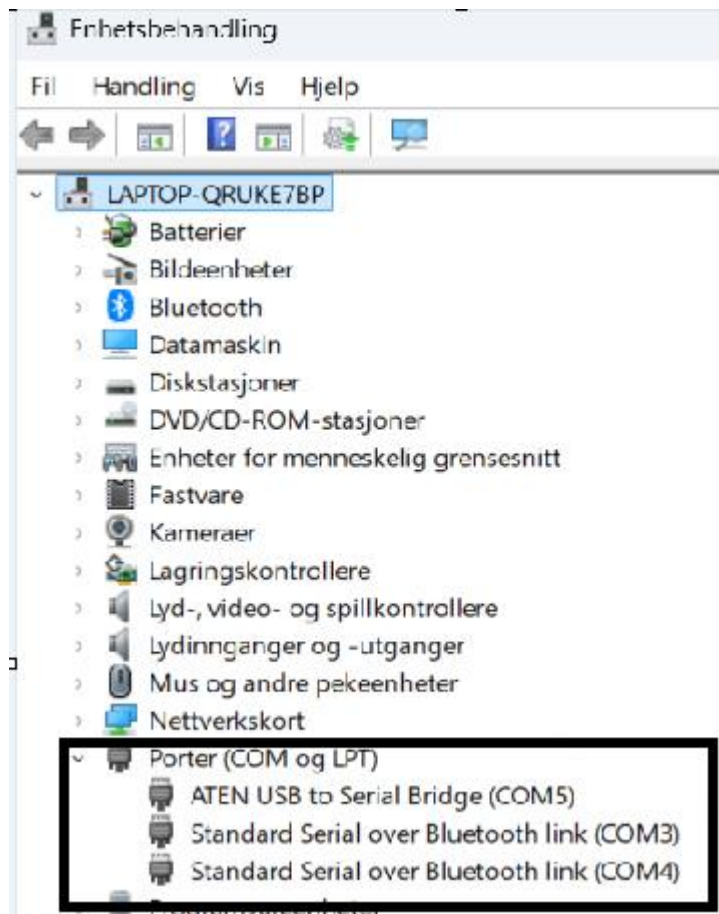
Enhetsbehandling

Fil Handling Vis Hjelp

LAPTOP-QRUKE7BP
Batterier
Bildeenheter
Bluetooth
Datamaskin
Diskstasjoner
DVD/CD-ROM-stasjoner
Enheter for menneskelig grensesnitt
Fastvare
Kameraer
Lagringskontrollere
Lyd-, video- og spillkontrollere
Lydinnganger og -utganger
Mus og andre pekeenheter
Nettverkskort
Porter (COM og LPT)
ATEN USB to Serial Bridge (COM5)
Standard Serial over Bluetooth link (COM3)
Standard Serial over Bluetooth link (COM4)
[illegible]